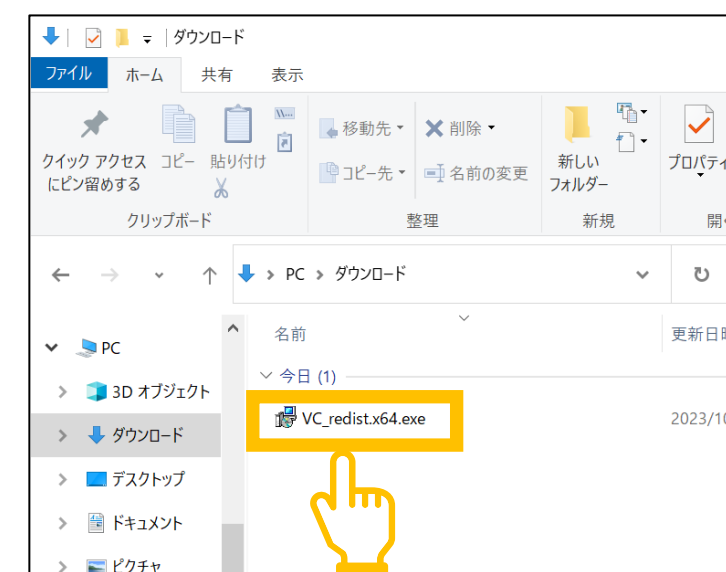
ダウンロード

ファイル ホーム 共有 表示

クイック アクセスにピン留めする コピー 貼り付け
クリップボード

移動先 コピー先 削除 名前の変更
整理

新しいフォルダー
新規

プロパティ
開

PC > ダウンロード

名前
更新日時

今日 (1)

VC_redist.x64.exe
2023/10

PC
3D オブジェクト
ダウンロード
デスクトップ
ドキュメント
ピクチャ